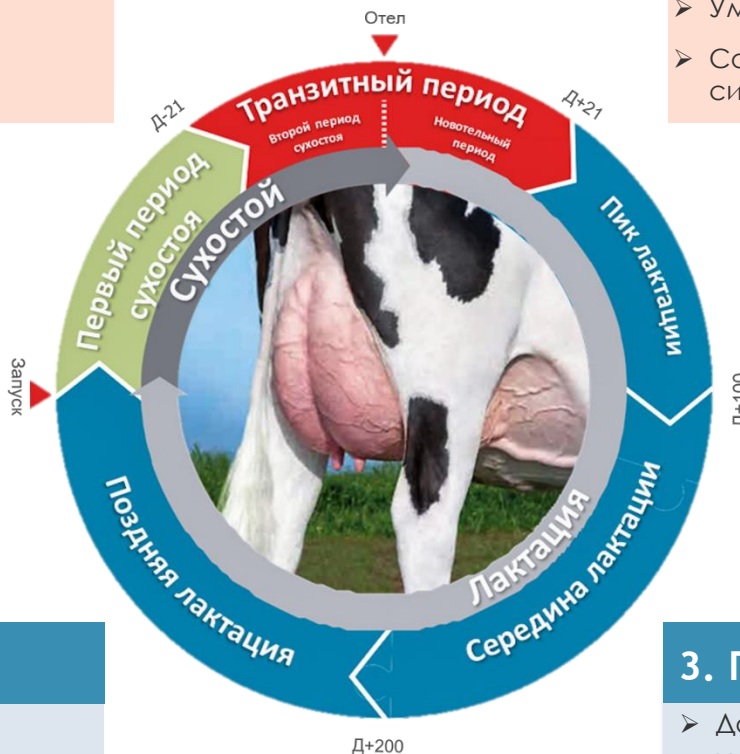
Отел

Транзитный период

Второй период сухостоя

Новотельный период

Д-21

Д+21

Первый период сухостоя

Сухостой

Пик лактации

Запуск

Д+100

Поздняя лактация

Лактация

Середина лактации

Д+200

➢ Ум

➢ Со си

3. П

➢ Дс